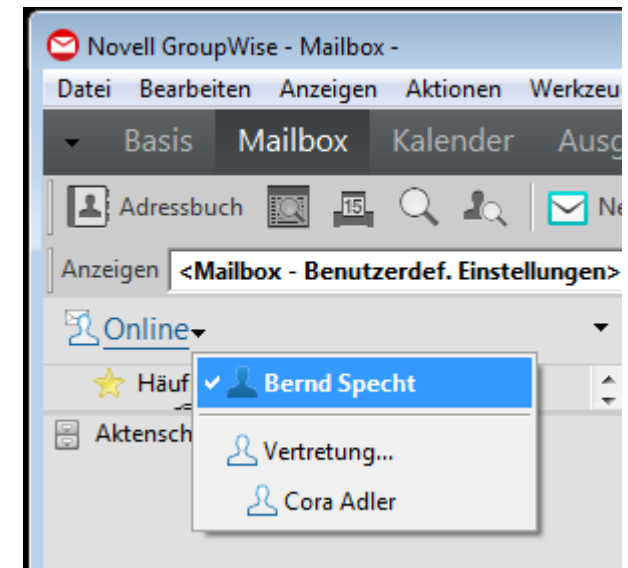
Novell GroupWise - Mailbox -

Datei Bearbeiten Anzeigen Aktionen Werkzeu

Basis Mailbox Kalender Ausg

Adressbuch 15 Ne

Anzeigen <Mailbox - Benutzerdef. Einstellungen>

Online

Häuf

Aktensch

Bernd Specht

Vertretung...

Cora Adler